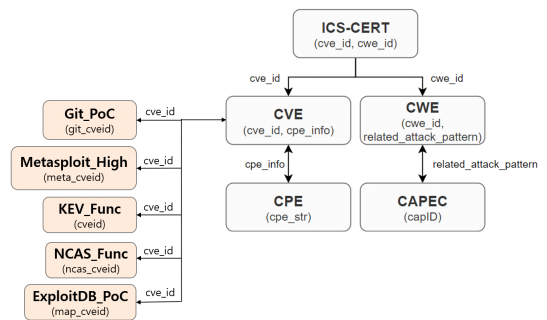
ICS-CERT
(cve_id, cwe_id)

cve_id

cwe_id

Git_PoC
(git_cveid)

cve_id

CVE
(cve_id, cpe_info)

CWE
(cwe_id, related_attack_pattern)

Metasploit_High
(meta_cveid)

cve_id

cpe_info

related_attack_pattern

KEV_Func
(cveid)

cve_id

CPE
(cpe_str)

CAPEC
(capID)

NCAS_Func
(ncas_cveid)

cve_id

ExploitDB_PoC
(map_cveid)

cve_id